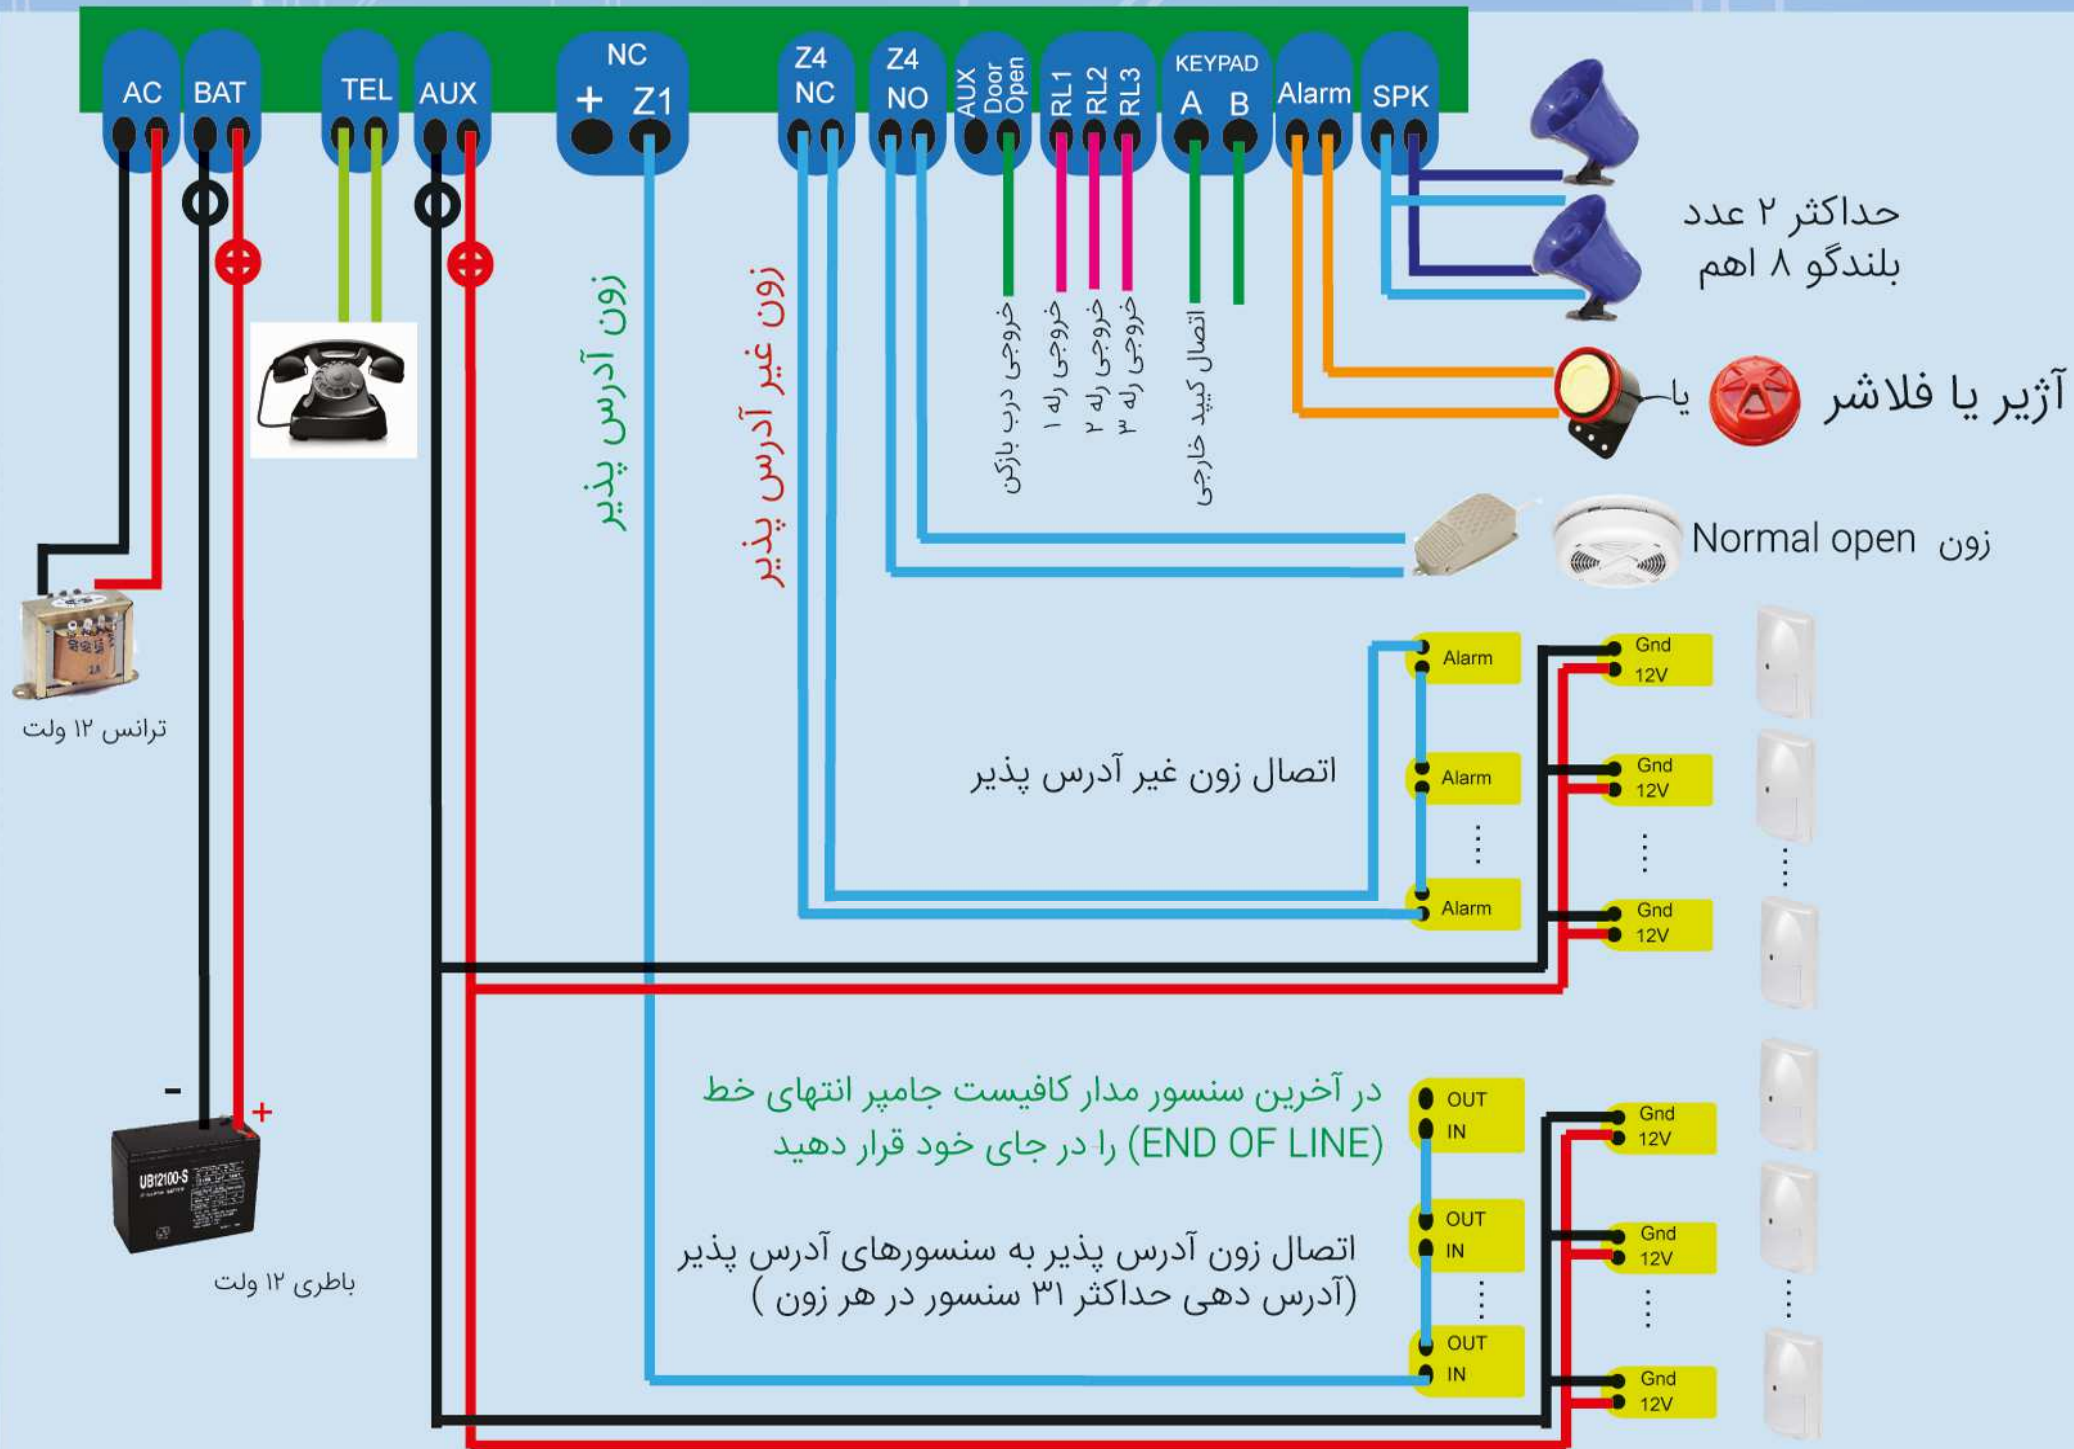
AC BAT TEL AUX NC + Z1 Z4 NC Z4 NO AUX Door Open RL1 RL2 RL3 KEYPAD A B Alarm SPK

حداکثر ۲ عدد
بلندگو ۸ اهم

آژیر یا فلاشر یا

Normal open زون

زون آدرس پذیر

زون غیر آدرس پذیر

خروجی درب بازکن
خروجی رله ۱
خروجی رله ۲
خروجی رله ۳
اتصال کیپد خارجی

ترانس ۱۲ ولت

Alarm
Gnd
12V
Alarm
Gnd
12V
Alarm
Gnd
12V

اتصال زون غیر آدرس پذیر

-
+

باطری ۱۲ ولت

UB12100-S

در آخرین سنسور مدار کافیست جامپر انتهای خط
(END OF LINE) را در جای خود قرار دهید

OUT
IN
Gnd
12V
OUT
IN
Gnd
12V
OUT
IN
Gnd
12V

اتصال زون آدرس پذیر به سنسورهای آدرس پذیر
(آدرس دهی حداکثر ۳۱ سنسور در هر زون)